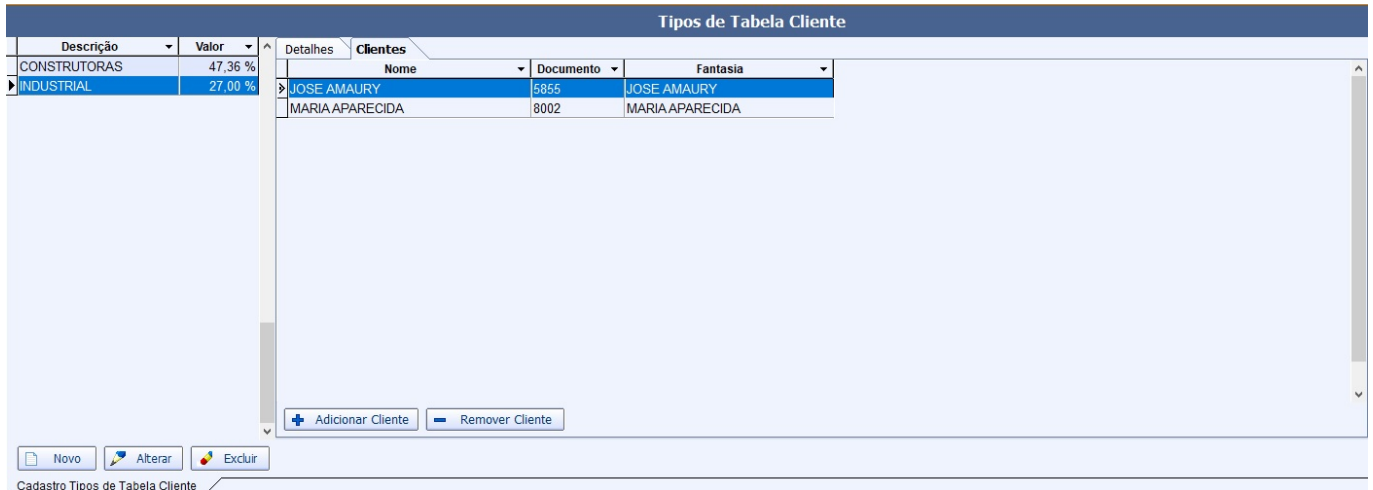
Tipos de Tabela Cliente

| Descrição | Valor |
|---|---|
| CONSTRUTORAS | 47,36 % |
| INDUSTRIAL | 27,00 % |

Detalhes Clientes

| Nome | Documento | Fantasia |
|---|---|---|
| JOSE AMAURY | 5855 | JOSE AMAURY |
| MARIA APARECIDA | 8002 | MARIA APARECIDA |

Adicionar Cliente Remover Cliente

Novo Alterar Excluir

Cadastro Tipos de Tabela Cliente